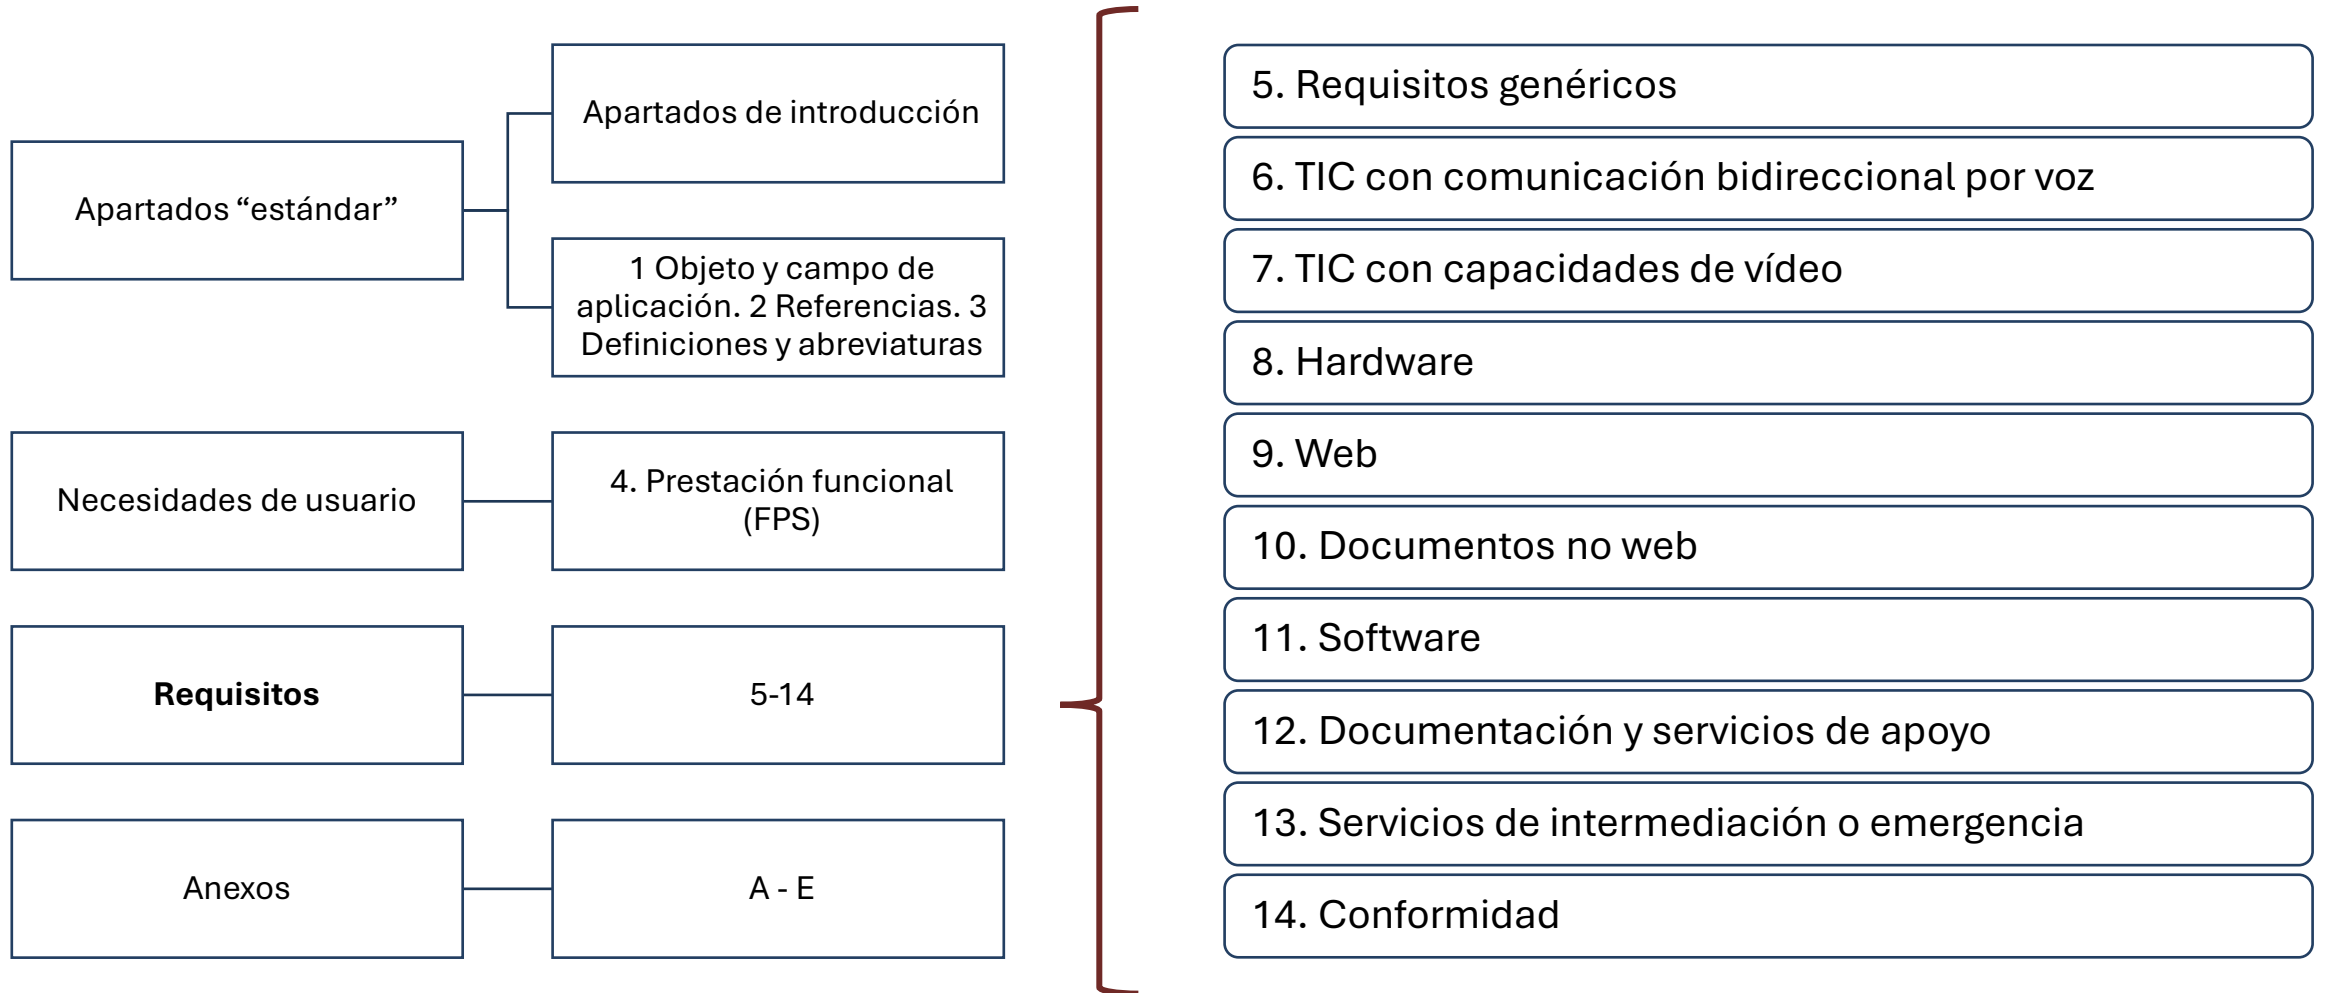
Apartados “estándar”

Apartados de introducción

1 Objeto y campo de aplicación. 2 Referencias. 3 Definiciones y abreviaturas

Necesidades de usuario

4. Prestación funcional (FPS)

**Requisitos**

5-14

Anexos

A - E

5. Requisitos genéricos

6. TIC con comunicación bidireccional por voz

7. TIC con capacidades de vídeo

8. Hardware

9. Web

10. Documentos no web

11. Software

12. Documentación y servicios de apoyo

13. Servicios de intermediación o emergencia

14. Conformidad